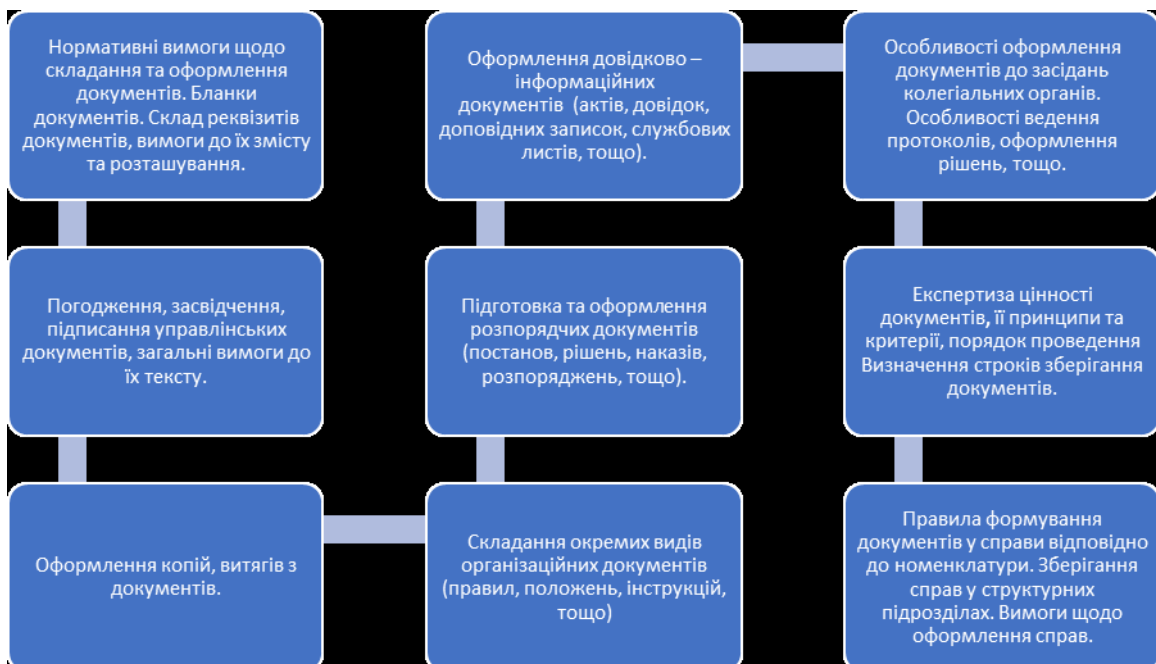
Нормативні вимоги щодо складання та оформлення документів. Бланки документів. Склад реквізитів документів, вимоги до їх змісту та розташування.

Погодження, засвідчення, підписання управлінських документів, загальні вимоги до їх тексту.

Оформлення копій, витягів з документів.

Складання окремих видів організаційних документів (правил, положень, інструкцій, тощо)

Підготовка та оформлення розпорядчих документів (постанов, рішень, наказів, розпоряджень, тощо).

Оформлення довідково – інформаційних документів (актів, довідок, доповідних записок, службових листів, тощо).

Особливості оформлення документів до засідань колегіальних органів. Особливості ведення протоколів, оформлення рішень, тощо.

Експертиза цінності документів, її принципи та критерії, порядок проведення Визначення строків зберігання документів.

Правила формування документів у справи відповідно до номенклатури. Зберігання справ у структурних підрозділах. Вимоги щодо оформлення справ.